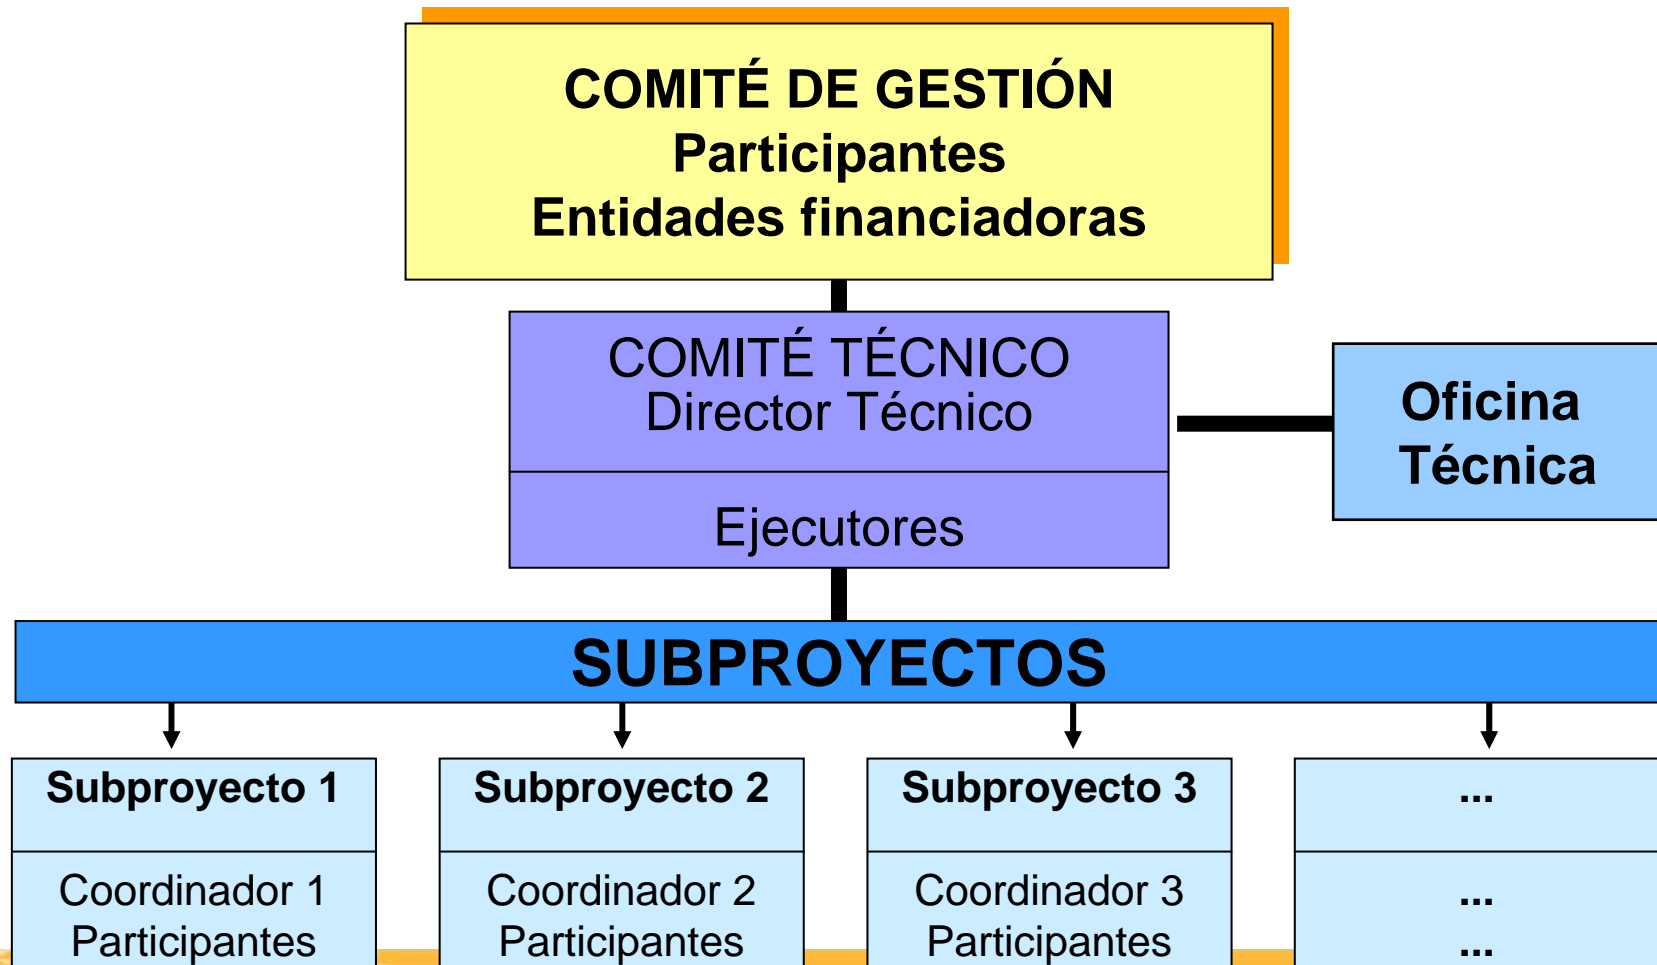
COMITÉ DE GESTIÓN
Participantes
Entidades financiadoras

COMITÉ TÉCNICO
Director Técnico

Ejecutores

Oficina Técnica

SUBPROYECTOS

Subproyecto 1

Coordinador 1
Participantes

Subproyecto 2

Coordinador 2
Participantes

Subproyecto 3

Coordinador 3
Participantes

...

...
...